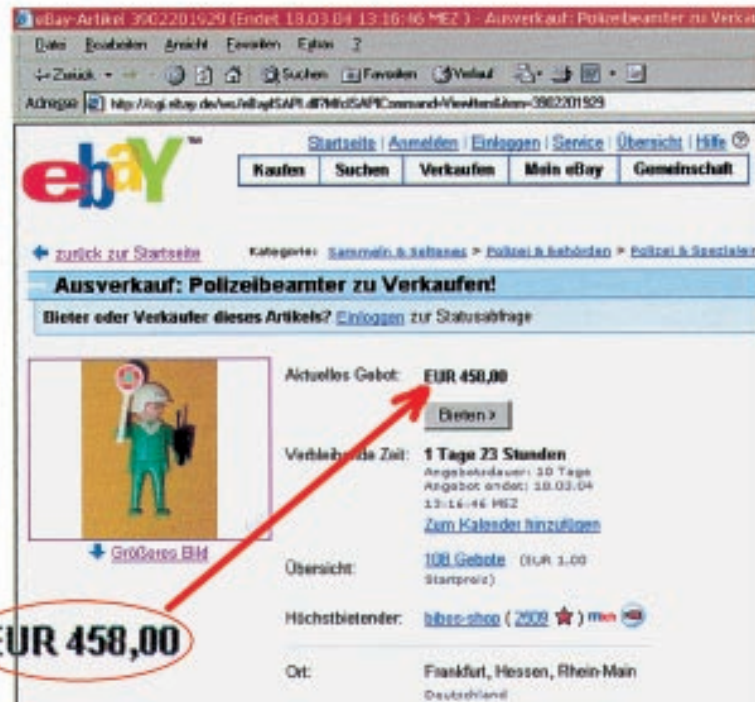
eBay-Artikel 3902201929 (Endet 18.03.04 13:16:46 MEZ) - Ausverkauf: Polizeibeamter zu Verka

Datei Bearbeiten Ansicht Favoriten Extras ?

Zurück Suchen Favoriten Verlauf

Adresse http://cgi.ebay.de/ws/eBayISAPI.dll?ViewItem&item=3902201929

Startseite | Anmelden | Einloggen | Service | Übersicht | Hilfe

Kaufen | Suchen | Verkaufen | Mein eBay | Gemeinschaft

zurück zur Startseite

Kategorie: Sammeln & Seltenes > Polizei & Behörden > Polizei & Spezialei

Ausverkauf: Polizeibeamter zu Verkaufen!

Bieter oder Verkäufer dieses Artikels? Einloggen zur Statusabfrage

Aktuelles Gebot: EUR 458,00

Bieten >

Verbleibende Zeit: 1 Tage 23 Stunden
Angebotsdauer: 10 Tage
Angebot endet: 18.03.04 13:16:46 MEZ
Zum Kalender hinzufügen

Größeres Bild

Übersicht: 108 Gebote (EUR 1,00 Startpreis)

Höchstbietender: bibso-shop ( 2909 ) me

Ort: Frankfurt, Hessen, Rhein-Main
Deutschland

EUR 458,00